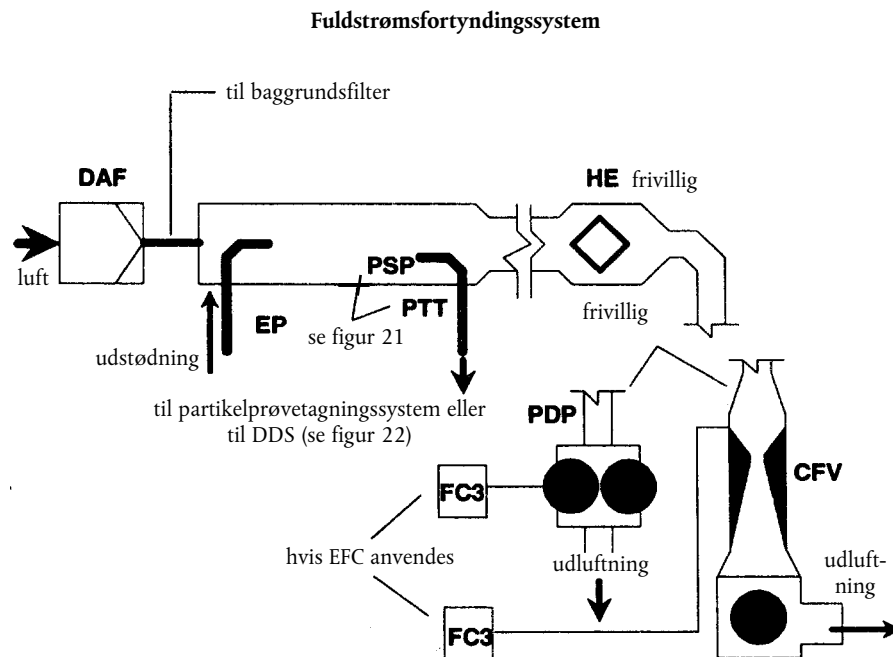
Fuldstrømsfortyndingssystem

til baggrundsfilter

DAF

HE frivillig

luft

PSP

PTT

frivillig

EP

se figur 21

udstødning

til partikelprøvetagningssystem eller til DDS (se figur 22)

PDP

FC3

CFV

hvis EFC anvendes

udluftning

udluftning

FC3